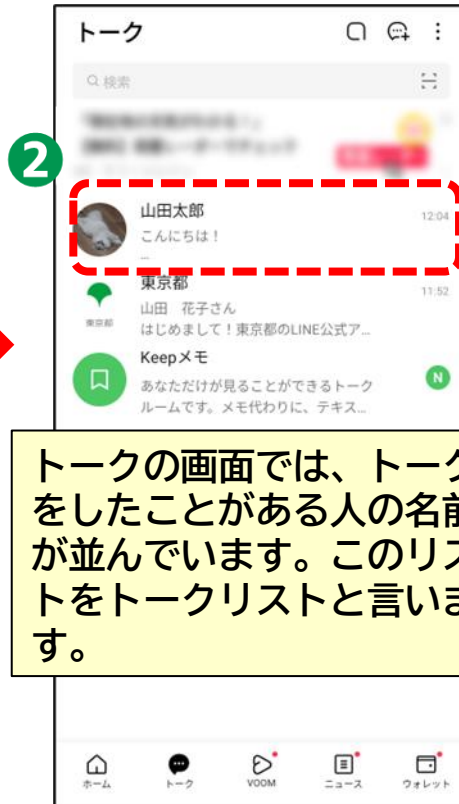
トーク

検索

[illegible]

2

山田太郎
こんにちは！
12:04

東京都
山田　花子さん
はじめまして！東京都のLINE公式ア...
11:52
東京都

Keepメモ
あなただけが見ることができるトークルームです。メモ代わりに、テキス...
N

トークの画面では、トーク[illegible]をしたことがある人の名前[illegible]が並んでいます。このリス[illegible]トをトークリストと言いま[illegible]す。

ホーム　トーク　VOOM　ニュース　ウォレット